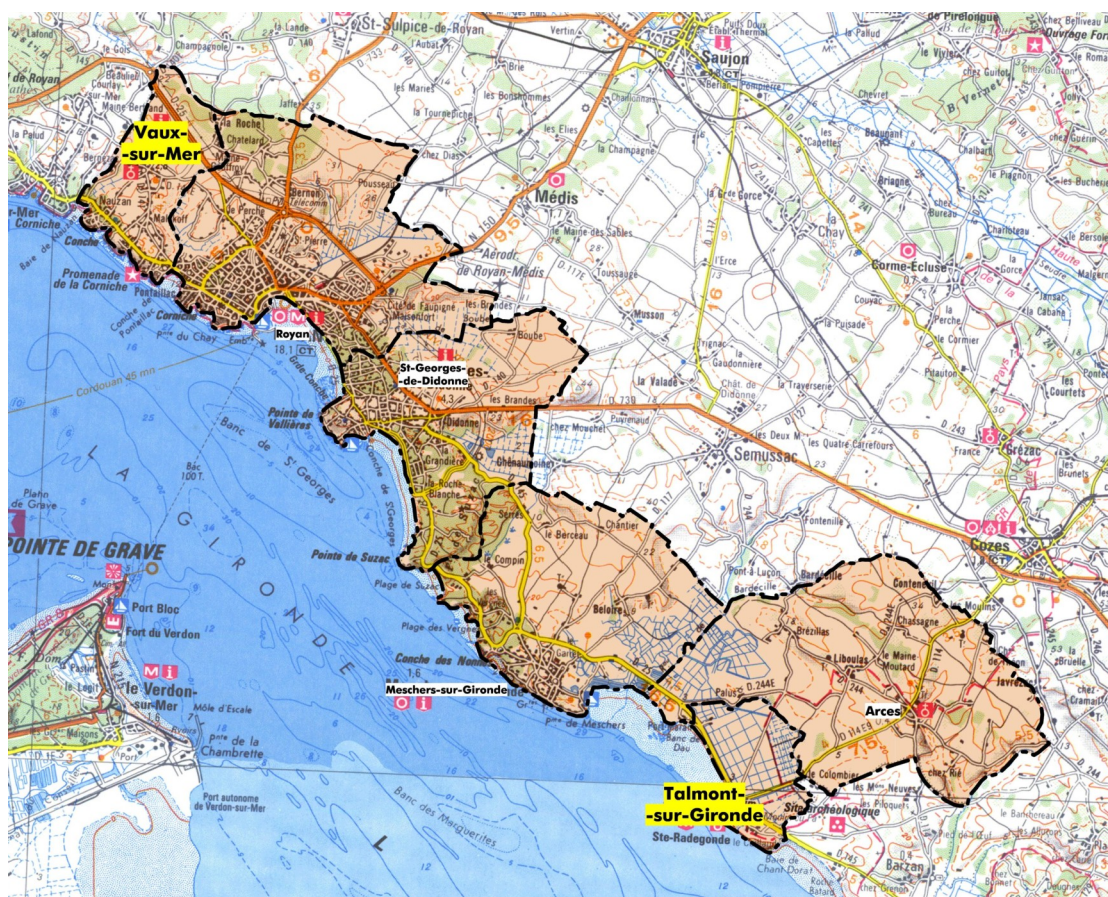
Vaux-
-sur-Mer

St-Sulpice-de-Royan

Saujon

Médis

Aérodr. de Royan-Médis

Royan

St-Georges-
-de-Didonne

Semussac

Cozes

Grézac

Corme-Écluse

Chay

Promenade de la Corniche

Conche

Corniche

Pointe de Vallières

Banc de St Georges

Pointe de Suzac

LA GIRONDE

POINTE DE GRAVE

Port Bloc

Fort du Verdon

le Verdon-sur-Mer

Chambrette

Port autonome de Verdon-sur-Mer

Banc des Marguerites

Conche des Nonnes

Meschers-sur-Gironde

Arces

Talmont-
-sur-Gironde

Ste-Radegonde

Barzan

Cordouan 45 mn

Boube

les Brandes

Didonne

Chenaumoine

Grandière

la Roche Blanche

Suzac

le Berceau

Chantier

Compin

Beloire

Brézillas

Liboulas

le Maine Moutard

Chassagne

Javrezac

Colombier

Site archéologique

Semussac

France

Fontenille

Pont-à-Luçon

Bardécille

Contenant

Moulins

Chât. de Didonne

la Valade

Musson

Toussauge

le Maine des Sables

la Gaudonnière

la Traverserie

les Deux M

les Quatre Carrefours

Plage de Suzac

Plage des Vergnes

Palus

Dau

Bac

Pointe de Grave

Plan de Grave

Mole d'Escale

Pontaillac

Nauzan

la Roche

Chatelard

Pousseau

Belmont

les Brandes

les Mariés

les Bonshommes

Brie

Vertin

le Fief

Médis

la Champagne

les Elies

la Puisade

la Perche

Pilauton

les Courtets

Brunets

Couyac

Chalbart

Beaugeant

les Capelles

Chevret

le Cormier

Arces

Conche de Pontaillac

Royan

18.1

Corniche